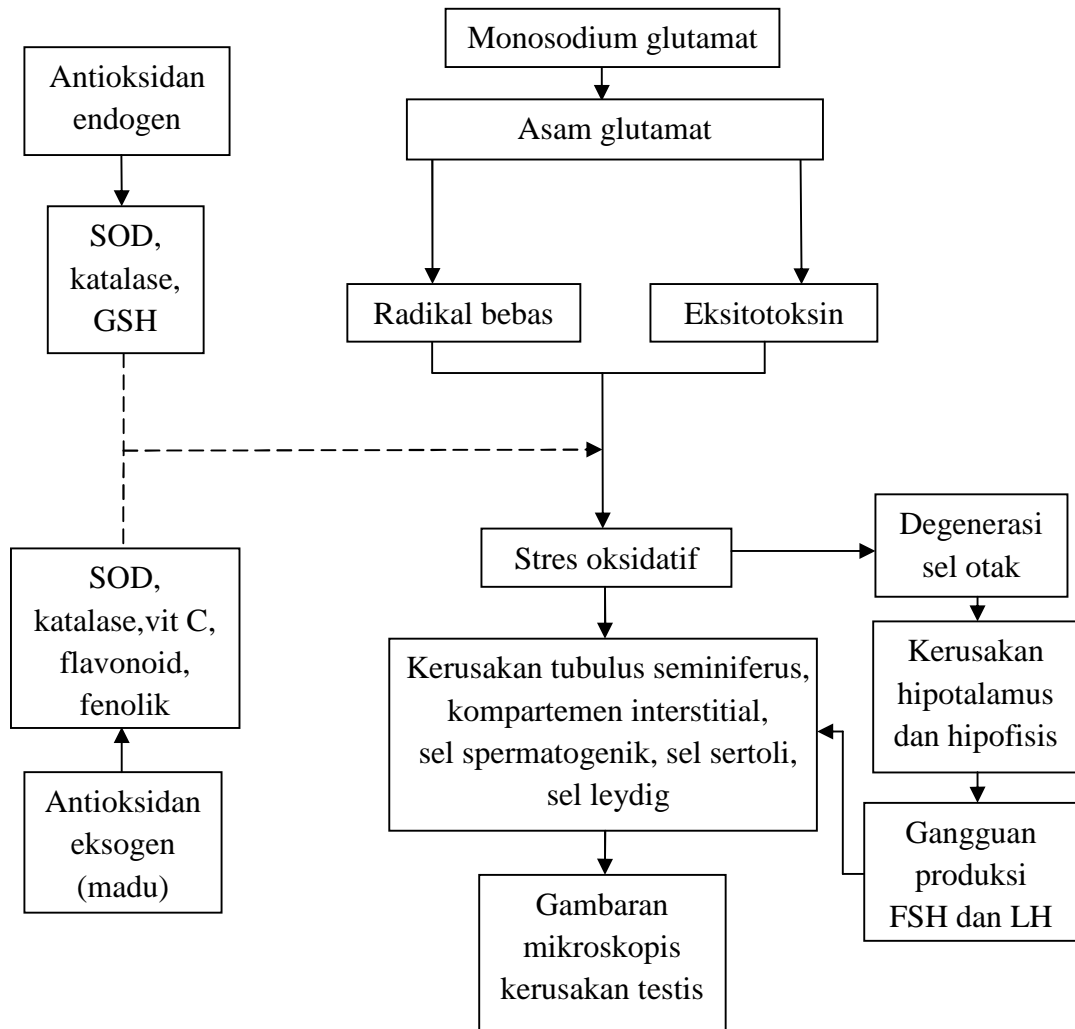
Antioksidan endogen

SOD, katalase, GSH

Monosodium glutamat

Asam glutamat

Radikal bebas

Eksitotoksin

Stres oksidatif

Degenerasi sel otak

Kerusakan hipotalamus dan hipofisis

Gangguan produksi FSH dan LH

SOD, katalase,vit C, flavonoid, fenolik

Antioksidan eksogen (madu)

Kerusakan tubulus seminiferus, kompartemen interstitial, sel spermatogenik, sel sertoli, sel leydig

Gambaran mikroskopis kerusakan testis